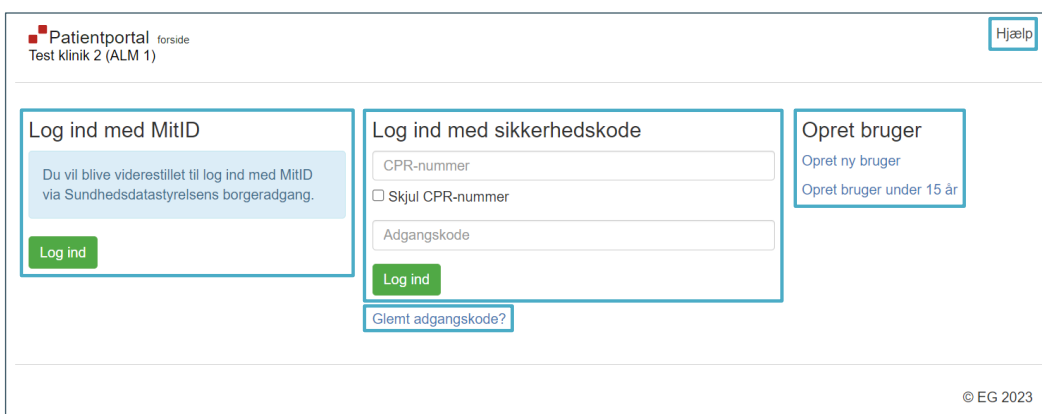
Patientportal forside
Test klinik 2 (ALM 1)

Hjælp

Log ind med MitID

Du vil blive viderestillet til log ind med MitID via Sundhedsdatastyrelsens borgeradgang.

Log ind

Log ind med sikkerhedskode

CPR-nummer

Skjul CPR-nummer

Adgangskode

Log ind

Glemt adgangskode?

Opret bruger

Opret ny bruger

Opret bruger under 15 år

© EG 2023